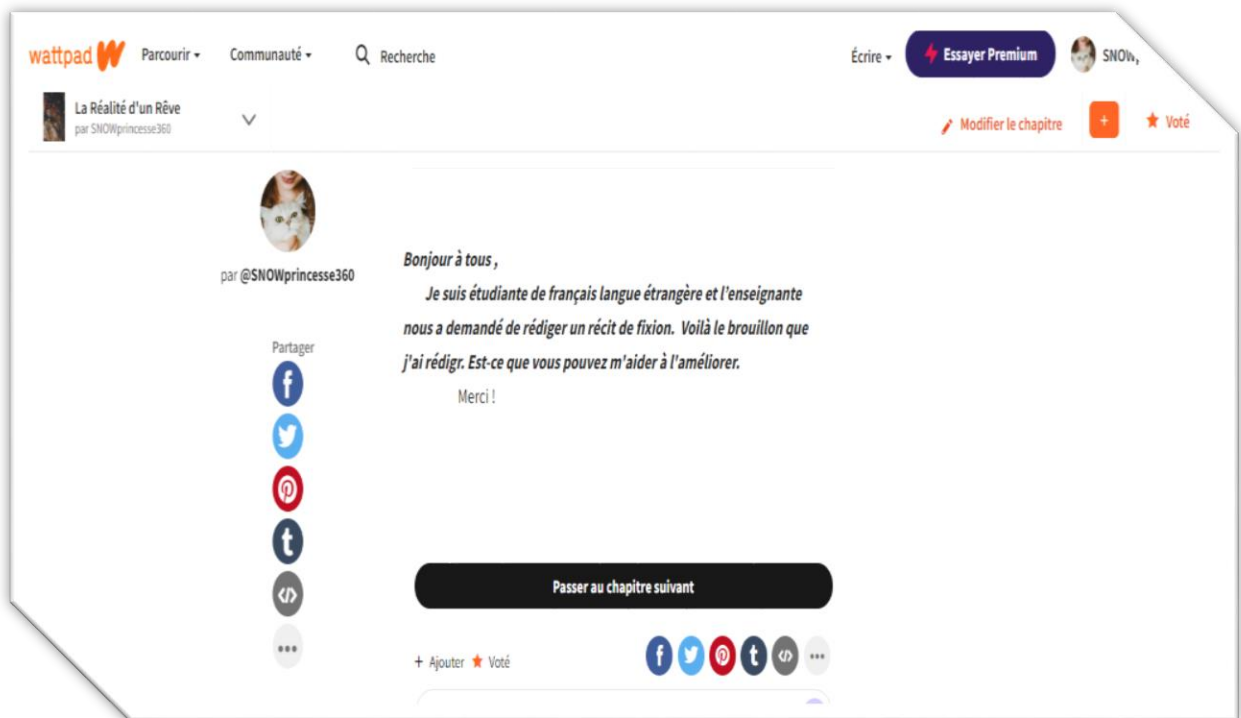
wattpad W Parcourir ▾ Communauté ▾ Recherche

Écrire ▾ Essayer Premium SNOW,

La Réalité d'un Rêve
par SNOWprincesse360

Modifier le chapitre + Voté

par @SNOWprincesse360

Partager

Bonjour à tous ,

Je suis étudiante de français langue étrangère et l'enseignante nous a demandé de rédiger un récit de fixion. Voilà le brouillon que j'ai rédigr. Est-ce que vous pouvez m'aider à l'améliorer.

Merci !

Passer au chapitre suivant

+ Ajouter Voté